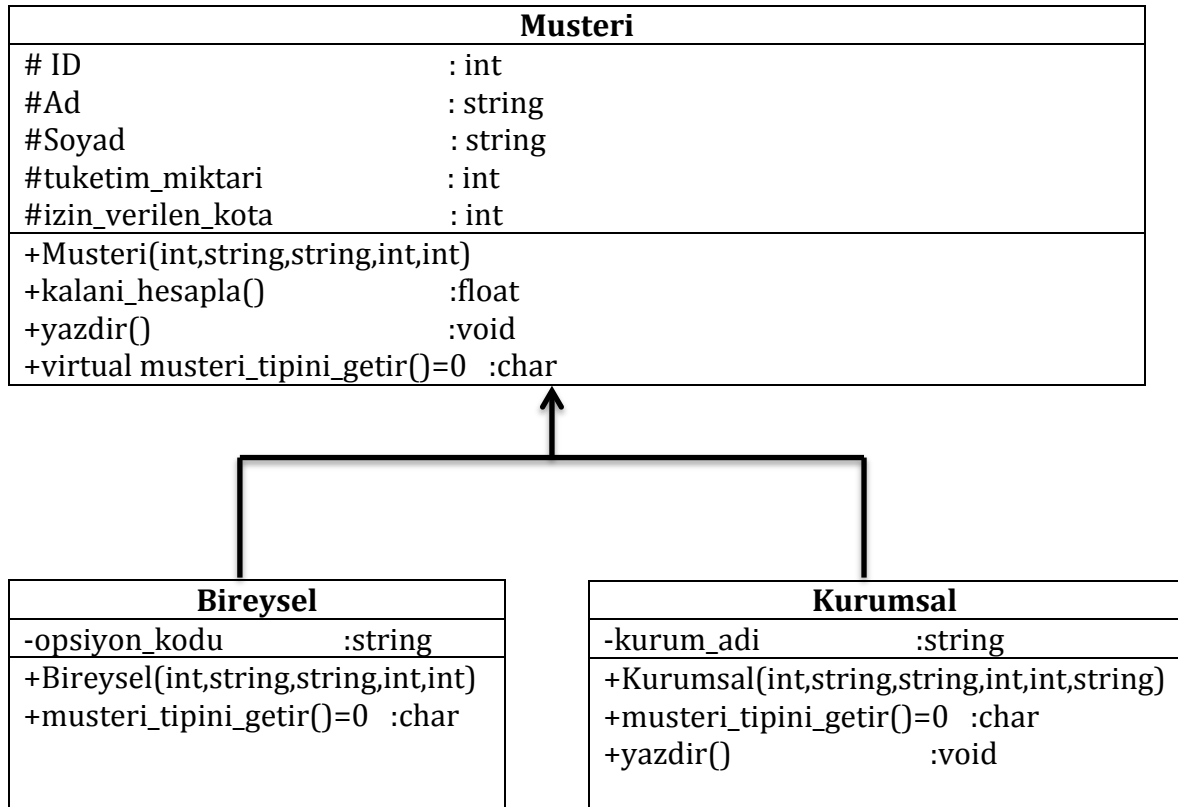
Musteri

# ID : int
#Ad : string
#Soyad : string
#tuketim_miktari : int
#izin_verilen_kota : int

+Musteri(int,string,string,int,int)
+kalani_hesapla() :float
+yazdir() :void
+virtual musteri_tipini_getir()=0 :char

Bireysel

-opsiyon_kodu :string

+Bireysel(int,string,string,int,int)
+musteri_tipini_getir()=0 :char

Kurumsal

-kurum_adi :string

+Kurumsal(int,string,string,int,int,string)
+musteri_tipini_getir()=0 :char
+yazdir() :void